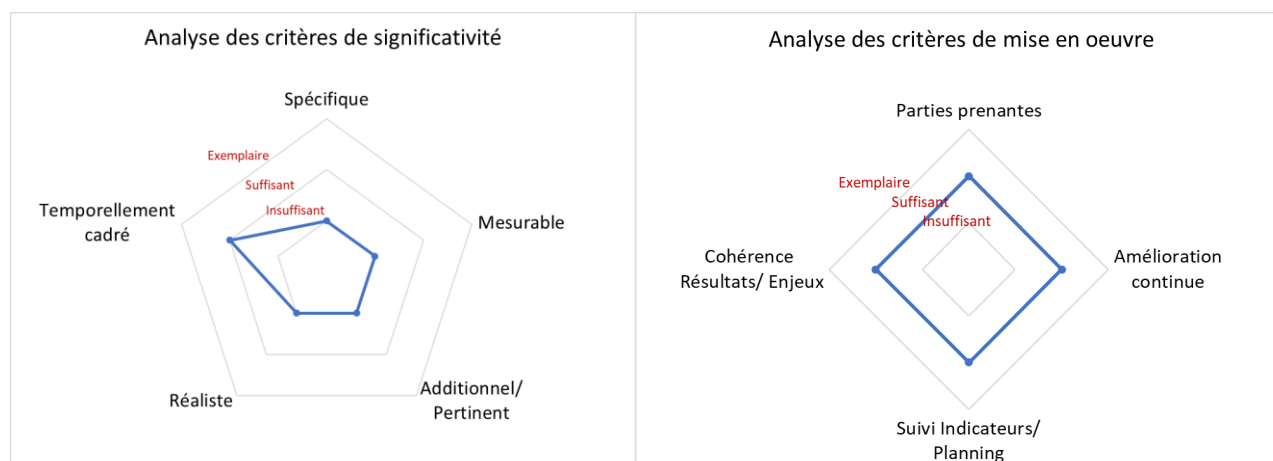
Analyse des critères de significativité

Spécifique

Exemplaire

Suffisant

Insuffisant

Temporellement cadré

Mesurable

Réaliste

Additionnel/ Pertinent

Analyse des critères de mise en oeuvre

Parties prenantes

Exemplaire

Suffisant

Insuffisant

Cohérence Résultats/ Enjeux

Amélioration continue

Suivi Indicateurs/ Planning